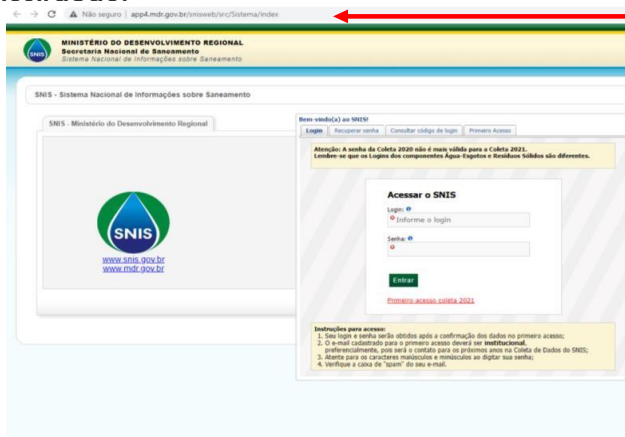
Não seguro | app4.mdr.gov.br/snisweb/src/Sistema/index

MINISTÉRIO DO DESENVOLVIMENTO REGIONAL
Secretaria Nacional de Saneamento
Sistema Nacional de Informações sobre Saneamento

SNIS - Sistema Nacional de Informações sobre Saneamento

SNIS - Ministério do Desenvolvimento Regional

SNIS

www.snis.gov.br
www.mdr.gov.br

Bem-vindo(a) ao SNIS!

Login | Recuperar senha | Consultar código de login | Primeiro Acesso

Atenção: A senha da Coleta 2020 não é mais válida para a Coleta 2021.
Lembre-se que os Logins dos componentes Água-Esgotos e Resíduos Sólidos são diferentes.

Acessar o SNIS

Login:
Informe o login

Senha:

Entrar

Primeiro acesso coleta 2021

Instruções para acesso:
1. Seu login e senha serão obtidos após a confirmação dos dados no primeiro acesso;
2. O e-mail cadastrado para o primeiro acesso deverá ser institucional, preferencialmente, pois será o contato para os próximos anos na Coleta de Dados do SNIS;
3. Atente para os caracteres maiúsculos e minúsculos ao digitar sua senha;
4. Verifique a caixa de "spam" do seu e-mail.